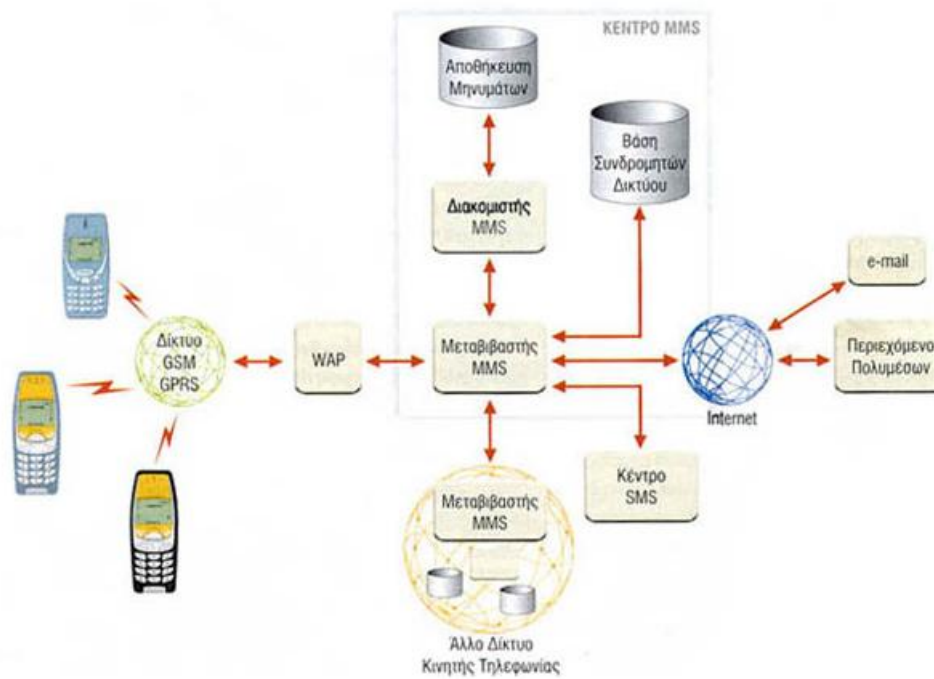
ΚΕΝΤΡΟ MMS

Αποθήκευση Μηνυμάτων

Βάση Συνδρομητών Δικτύου

Διακομιστής MMS

e-mail

Δίκτυο GSM GPRS

WAP

Μεταβιβαστής MMS

Internet

Περιεχόμενο Πολυμέσων

Κέντρο SMS

Μεταβιβαστής MMS

Άλλο Δίκτυο Κινητής Τηλεφωνίας